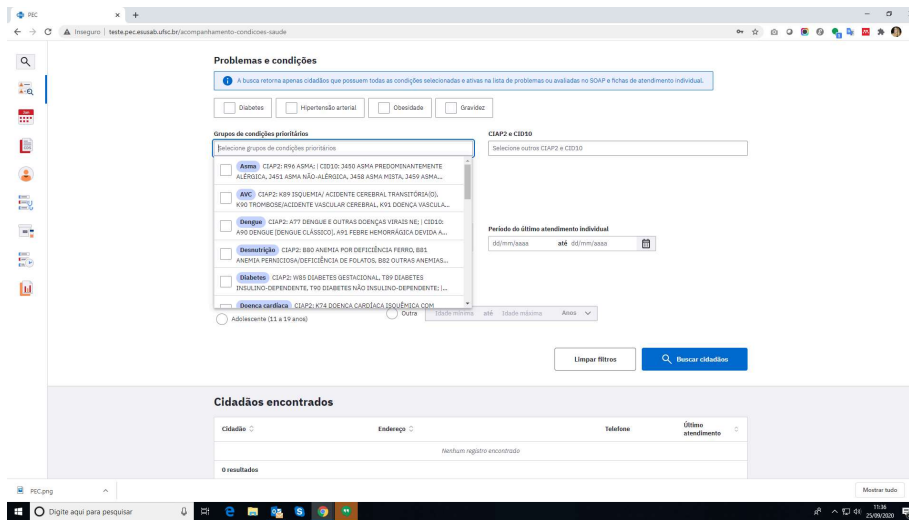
PEC ×

Inseguro | teste.pec.esusab.ufsc.br/acompanhamento-condicoes-saude

Problemas e condições

A busca retorna apenas cidadãos que possuem todas as condições selecionadas e ativas na lista de problemas ou avaliadas no SOAP e fichas de atendimento individual.

Diabetes Hipertensão arterial Obesidade Gravidez

Grupos de condições prioritários

Selecione grupos de condições prioritários

CIAP2 e CID10

Selecione outros CIAP2 e CID10

Asma CIAP2: R96 ASMA; | CID10: J450 ASMA PREDOMINANTEMENTE ALÉRGICA, J451 ASMA NÃO-ALÉRGICA, J458 ASMA MISTA, J459 ASMA...

AVC CIAP2: K89 ISQUEMIA/ ACIDENTE CEREBRAL TRANSITÓRIA(O), K90 TROMBOSE/ACIDENTE VASCULAR CEREBRAL, K91 DOENÇA VASCULA...

Dengue CIAP2: A77 DENGUE E OUTRAS DOENÇAS VIRAIS NE; | CID10: A90 DENGUE [DENGUE CLÁSSICO], A91 FEBRE HEMORRÁGICA DEVIDA A...

Desnutrição CIAP2: B80 ANEMIA POR DEFICIÊNCIA FERRO, B81 ANEMIA PERNICIOSA/DEFICIÊNCIA DE FOLATOS, B82 OUTRAS ANEMIAS...

Diabetes CIAP2: W85 DIABETES GESTACIONAL, T89 DIABETES INSULINO-DEPENDENTE, T90 DIABETES NÃO INSULINO-DEPENDENTE; |...

Doença cardíaca CIAP2: K74 DOENÇA CARDÍACA ISQUÊMICA COM

Período do último atendimento individual

dd/mm/aaaa até dd/mm/aaaa

Adolescente (11 a 19 anos)

Outra Idade mínima até Idade máxima Anos

Limpar filtros

Buscar cidadãos

Cidadãos encontrados

| Cidadão | Endereço | Telefone | Último atendimento |
|---|---|---|---|
| Nenhum registro encontrado | | | |

0 resultados

PEC.png

Mostrar tudo

Digite aqui para pesquisar

11:36 25/09/2020